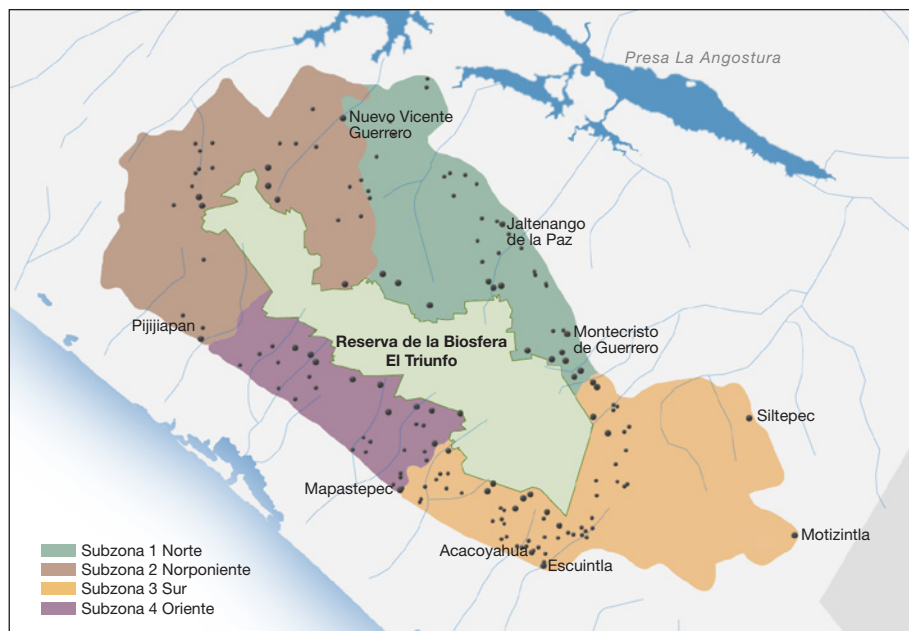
Presa La Angostura

Nuevo Vicente Guerrero

Jaltenango de la Paz

Pijijiapan

Reserva de la Biosfera El Triunfo

Montecristo de Guerrero

Siltepec

Mapastepec

Motizintla

Acacoyahua

Escuintla

Subzona 1 Norte
Subzona 2 Norponiente
Subzona 3 Sur
Subzona 4 Oriente